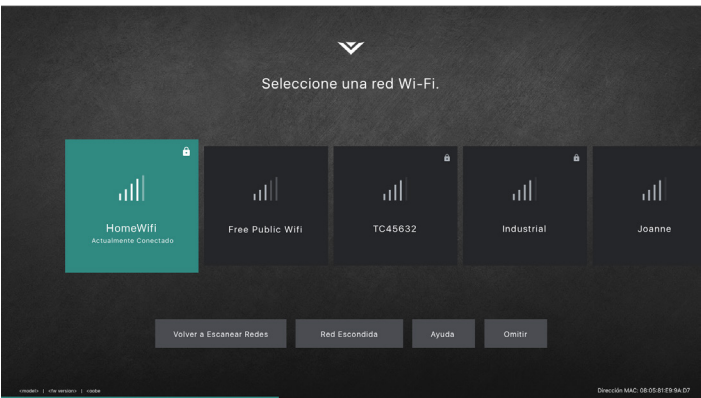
Seleccione una red Wi-Fi.

HomeWifi
Actualmente Conectado

Free Public Wifi

TC45632

Industrial

Joanne

Volver a Escanear Redes

Red Escondida

Ayuda

Omitir

<model> | <fw version> | <aoba

Dirección MAC: 08:05:81:E9:9A:D7